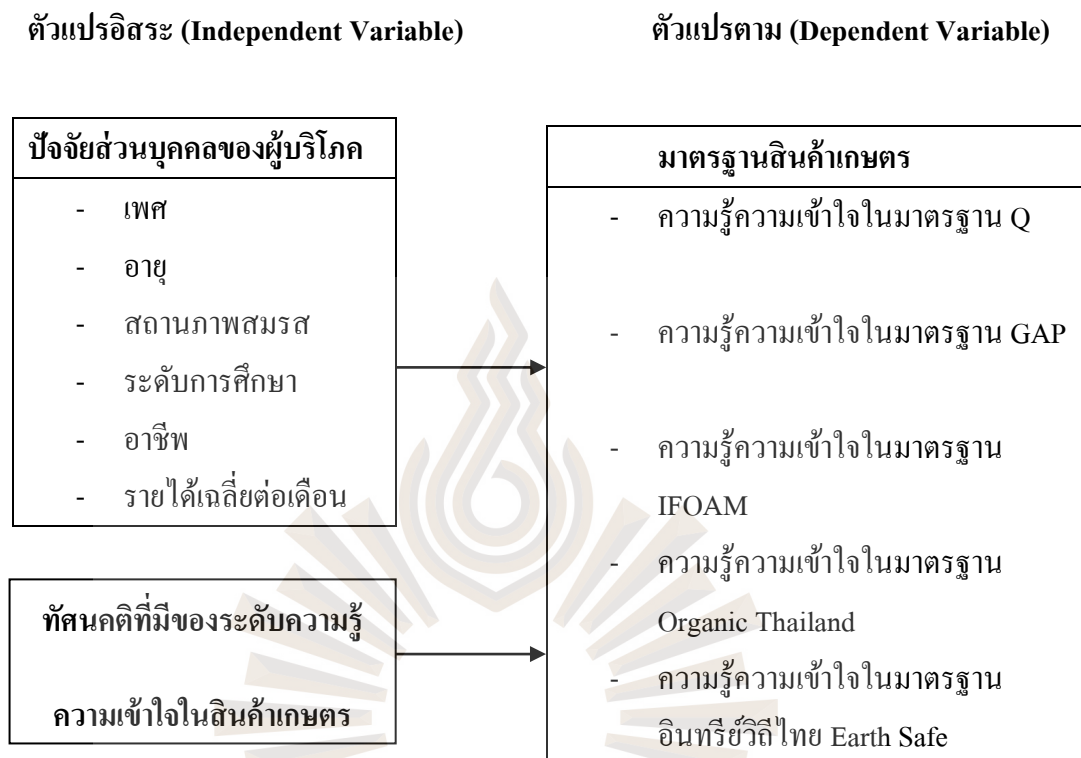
ตัวแปรอิสระ (Independent Variable)

ตัวแปรตาม (Dependent Variable)

ปัจจัยส่วนบุคคลของผู้บริโภค
- เพศ
- อายุ
- สถานภาพสมรส
- ระดับการศึกษา
- อาชีพ
- รายได้เฉลี่ยต่อเดือน

ทัศนคติที่มีของระดับความรู้ความเข้าใจในสินค้าเกษตร

มาตรฐานสินค้าเกษตร
- ความรู้ความเข้าใจในมาตรฐาน Q
- ความรู้ความเข้าใจในมาตรฐาน GAP
- ความรู้ความเข้าใจในมาตรฐาน IFOAM
- ความรู้ความเข้าใจในมาตรฐาน Organic Thailand
- ความรู้ความเข้าใจในมาตรฐาน อินทรีย์วิถีไทย Earth Safe